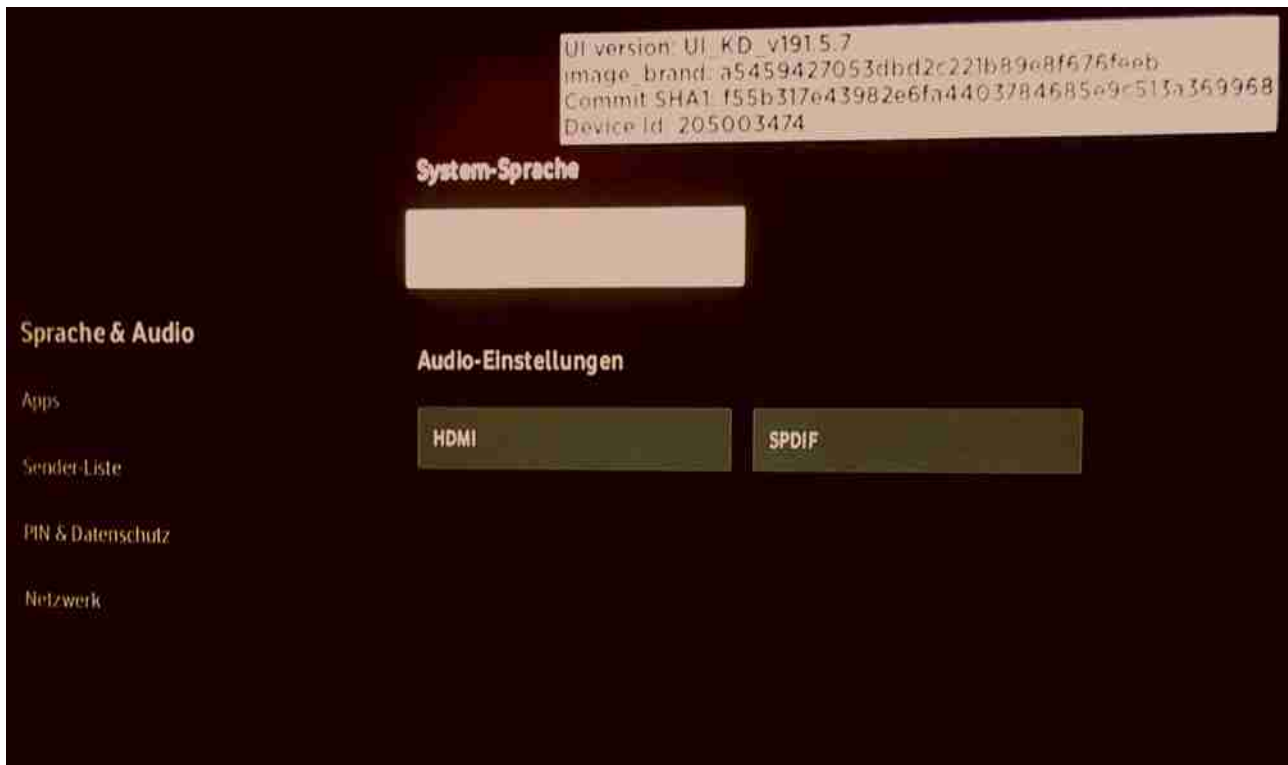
UI version: UI_KD_v191.5.7
image_brand: a5459427053dbd2c221b89e8f676feeb
Commit SHA1: f55b317e43982e6fa4403784685e9c513a369968
Device Id: 205003474

System-Sprache

Sprache & Audio

Audio-Einstellungen

Apps

HDMI

SPDIF

Sender-Liste

PIN & Datenschutz

Netzwerk